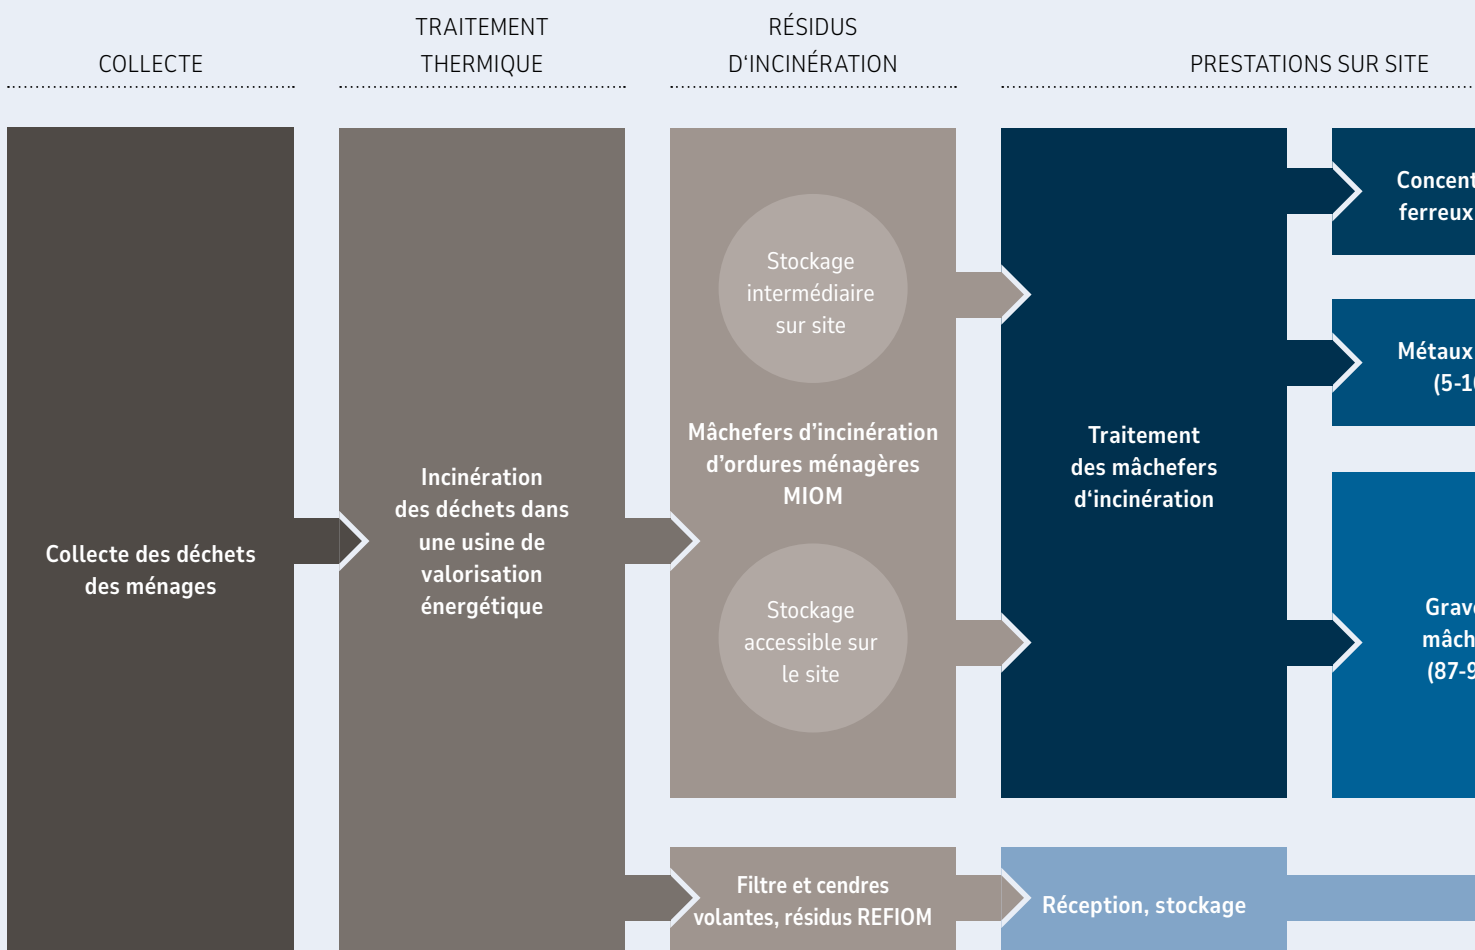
COLLECTE

TRAITEMENT THERMIQUE

RÉSIDUS D'INCINÉRATION

PRESTATIONS SUR SITE

Collecte des déchets des ménages

Incinération des déchets dans une usine de valorisation énergétique

Stockage intermédiaire sur site

Mâchefers d'incinération d'ordures ménagères MIOM

Stockage accessible sur le site

Traitement des mâchefers d'incinération

Concent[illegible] ferreux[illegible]

Métaux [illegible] (5-1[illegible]

Grav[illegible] mâch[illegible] (87-9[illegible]

Filtre et cendres volantes, résidus REFIOM

Réception, stockage